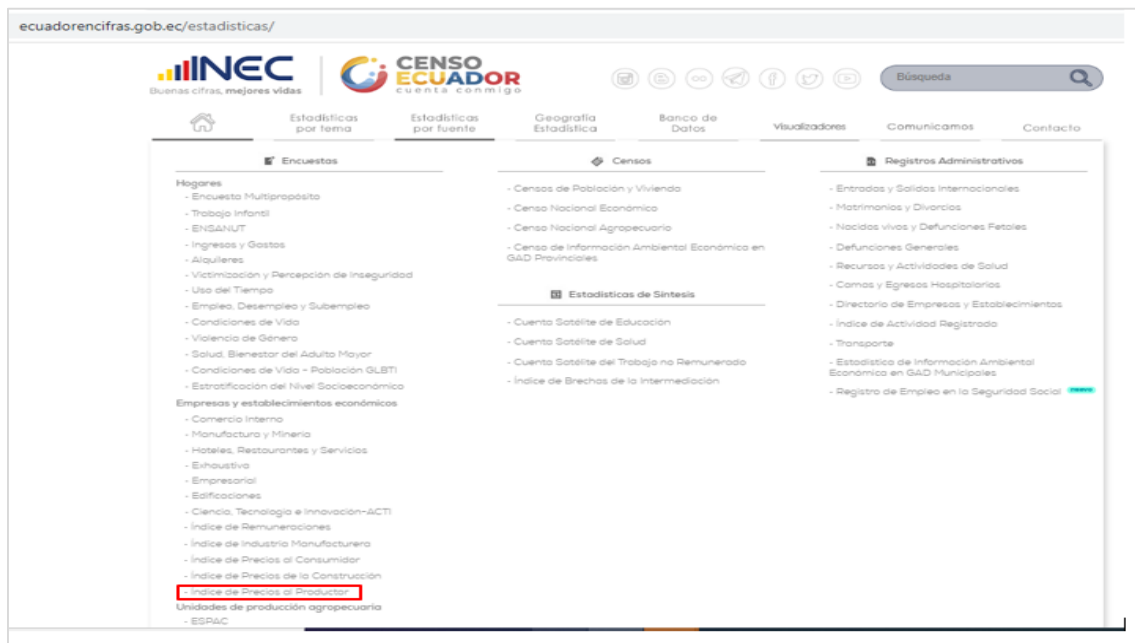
ecuadorencifras.gob.ec/estadisticas/

INEC
Buenas cifras, mejores vidas

CENSO ECUADOR
cuenta conmigo

Búsqueda

Estadísticas por tema
Estadísticas por fuente
Geografía Estadística
Banco de Datos
Visualizadores
Comunicamos
Contacto

Encuestas

Hogares
- Encuesta Multipropósito
- Trabajo Infantil
- ENSANUT
- Ingresos y Gastos
- Alquileres
- Victimización y Percepción de Inseguridad
- Uso del Tiempo
- Empleo, Desempleo y Subempleo
- Condiciones de Vida
- Violencia de Género
- Salud, Bienestar del Adulto Mayor
- Condiciones de Vida - Población GLBTI
- Estratificación del Nivel Socioeconómico
Empresas y establecimientos económicos
- Comercio Interno
- Manufactura y Minería
- Hoteles, Restaurantes y Servicios
- Exhaustiva
- Empresarial
- Edificaciones
- Ciencia, Tecnología e Innovación-ACTI
- Índice de Remuneraciones
- Índice de Industria Manufacturera
- Índice de Precios al Consumidor
- Índice de Precios de la Construcción
- Índice de Precios al Productor
Unidades de producción agropecuaria
- ESPAC

Censos

- Censos de Población y Vivienda
- Censo Nacional Económico
- Censo Nacional Agropecuario
- Censo de Información Ambiental Económica en GAD Provinciales

Estadísticas de Síntesis

- Cuenta Satélite de Educación
- Cuenta Satélite de Salud
- Cuenta Satélite del Trabajo no Remunerado
- Índice de Brechas de la Intermediación

Registros Administrativos

- Entradas y Salidas Internacionales
- Matrimonios y Divorcios
- Nacidos vivos y Defunciones Fetales
- Defunciones Generales
- Recursos y Actividades de Salud
- Camas y Egresos Hospitalarios
- Directorio de Empresas y Establecimientos
- Índice de Actividad Registrada
- Transporte
- Estadística de Información Ambiental Económica en GAD Municipales
- Registro de Empleo en la Seguridad Social nuevo